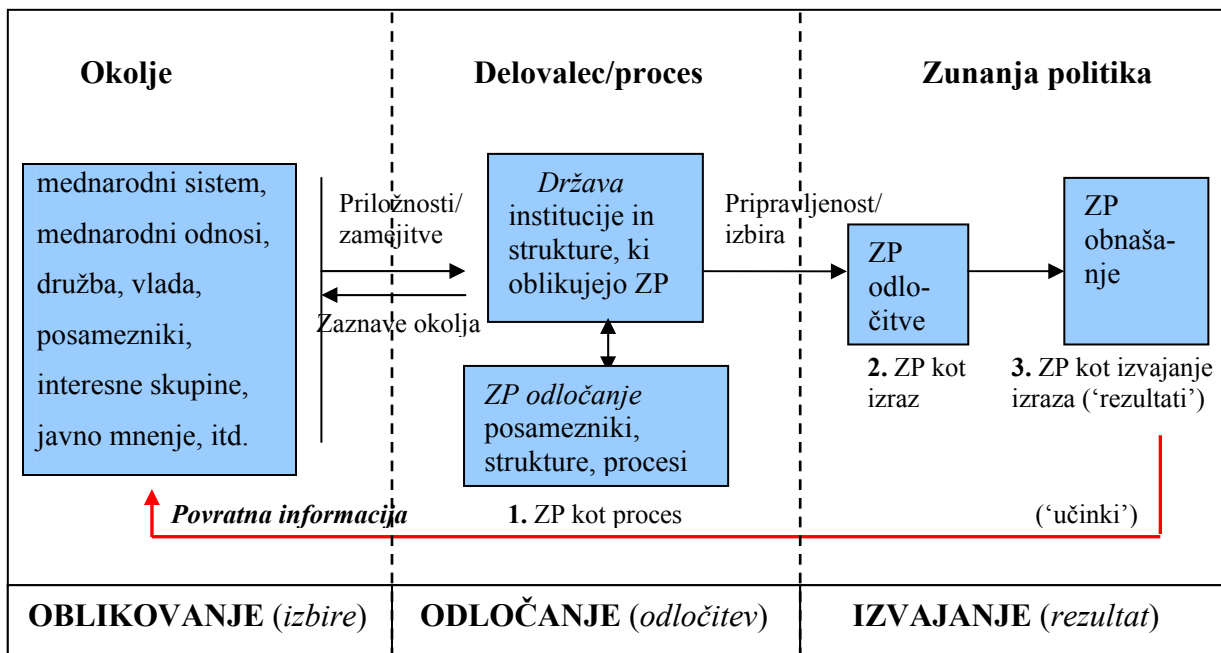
Okolje

Delovalec/proces

Zunanja politika

mednarodni sistem, mednarodni odnosi, družba, vlada, posamezniki, interesne skupine, javno mnenje, itd.

Priložnosti/ zamejitve

Zaznave okolja

*Država* institucije in strukture, ki oblikujejo ZP

*ZP odločanje* posamezniki, strukture, procesi

Pripravljenost/ izbira

ZP odločitve

ZP obnašanje

**2.** ZP kot izraz

**3.** ZP kot izvajanje izraza ('rezultati')

***Povratna informacija***

**1.** ZP kot proces

('učinki')

**OBLIKOVANJE** (*izbire*)

**ODLOČANJE** (*odločitev*)

**IZVAJANJE** (*rezultat*)